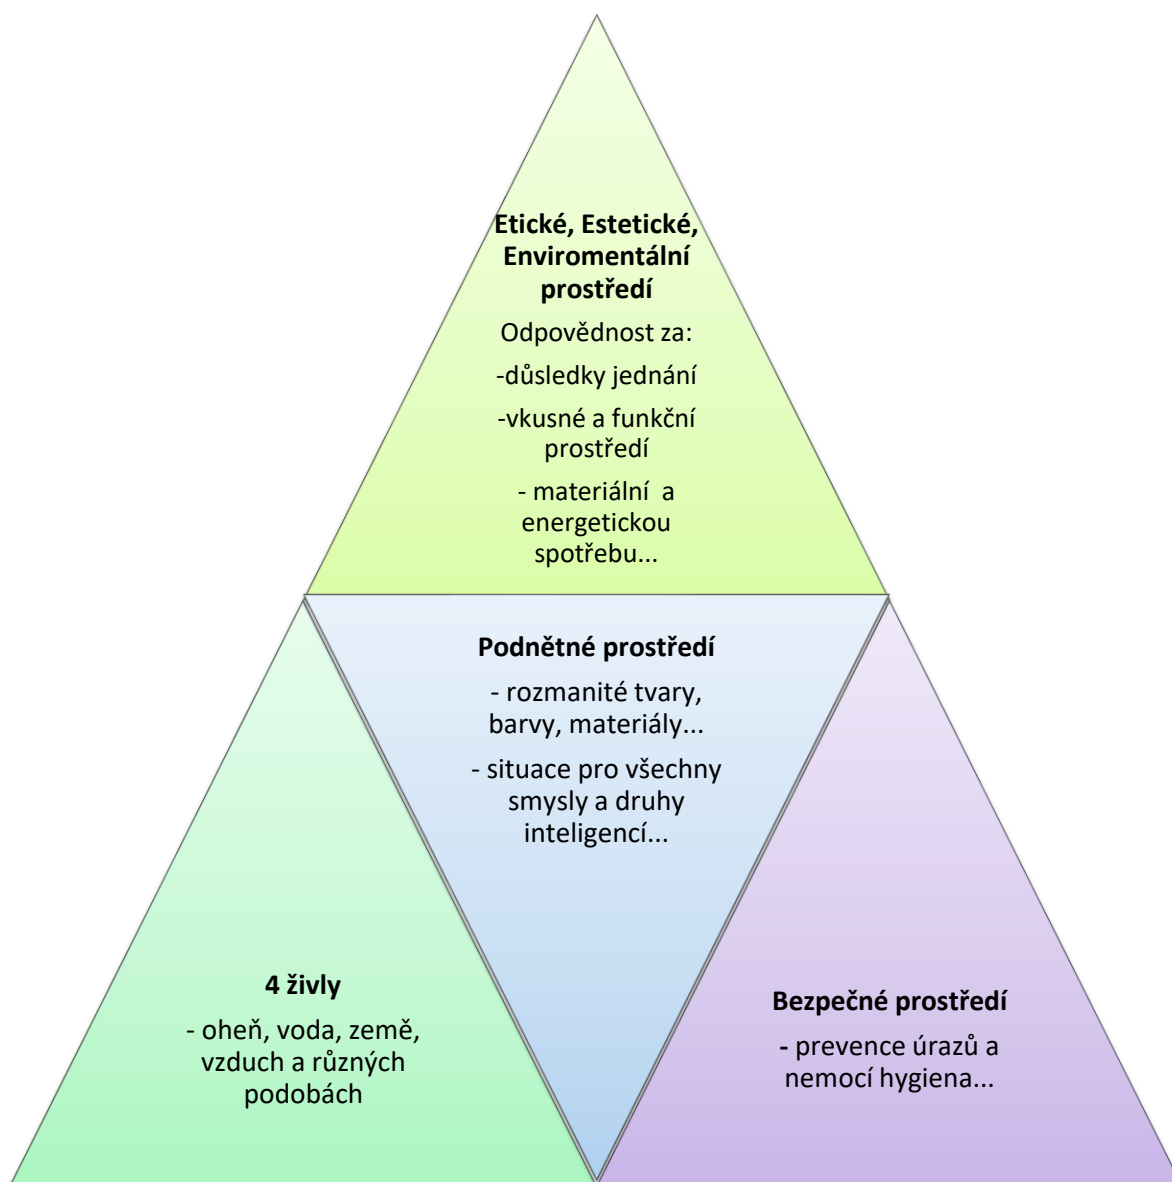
**Etické, Estetické, Enviromentální prostředí**

Odpovědnost za:

-důsledky jednání

-vkusné a funkční prostředí

- materiální a energetickou spotřebu...

**Podnětné prostředí**

- rozmanité tvary, barvy, materiály...

- situace pro všechny smysly a druhy inteligencí...

**4 živly**

- oheň, voda, země, vzduch a různých podobách

**Bezpečné prostředí**

- prevence úrazů a nemocí hygiena...